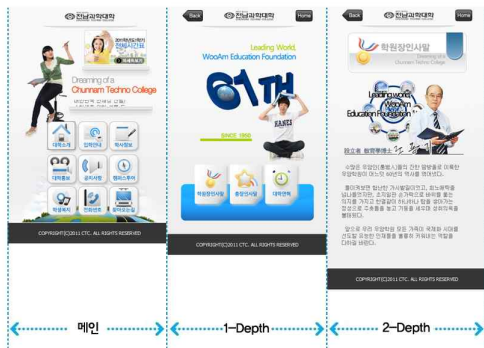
전남과학대학

2011학년도 (주)전남 정보시간표

Dreaming of a Chunnam Techno College

대학소개
입학안내
학사정보
대학홍보
공지사항
캠퍼스투어
학생복지
연락안내
취업지원

COPYRIGHT(C)2011 CTC. ALL RIGHTS RESERVED

Back
전남과학대학
Home

Leading World, WooAm Education Foundation

61개

SINCE 1950

학원창인사말
종합인사말
대학연혁

COPYRIGHT(C)2011 CTC. ALL RIGHTS RESERVED

Back
전남과학대학
Home

학원장인사말

Leading world, WooAm Education Foundation

COPYRIGHT(C)2011 CTC. ALL RIGHTS RESERVED

메인

1–Depth

2–Depth